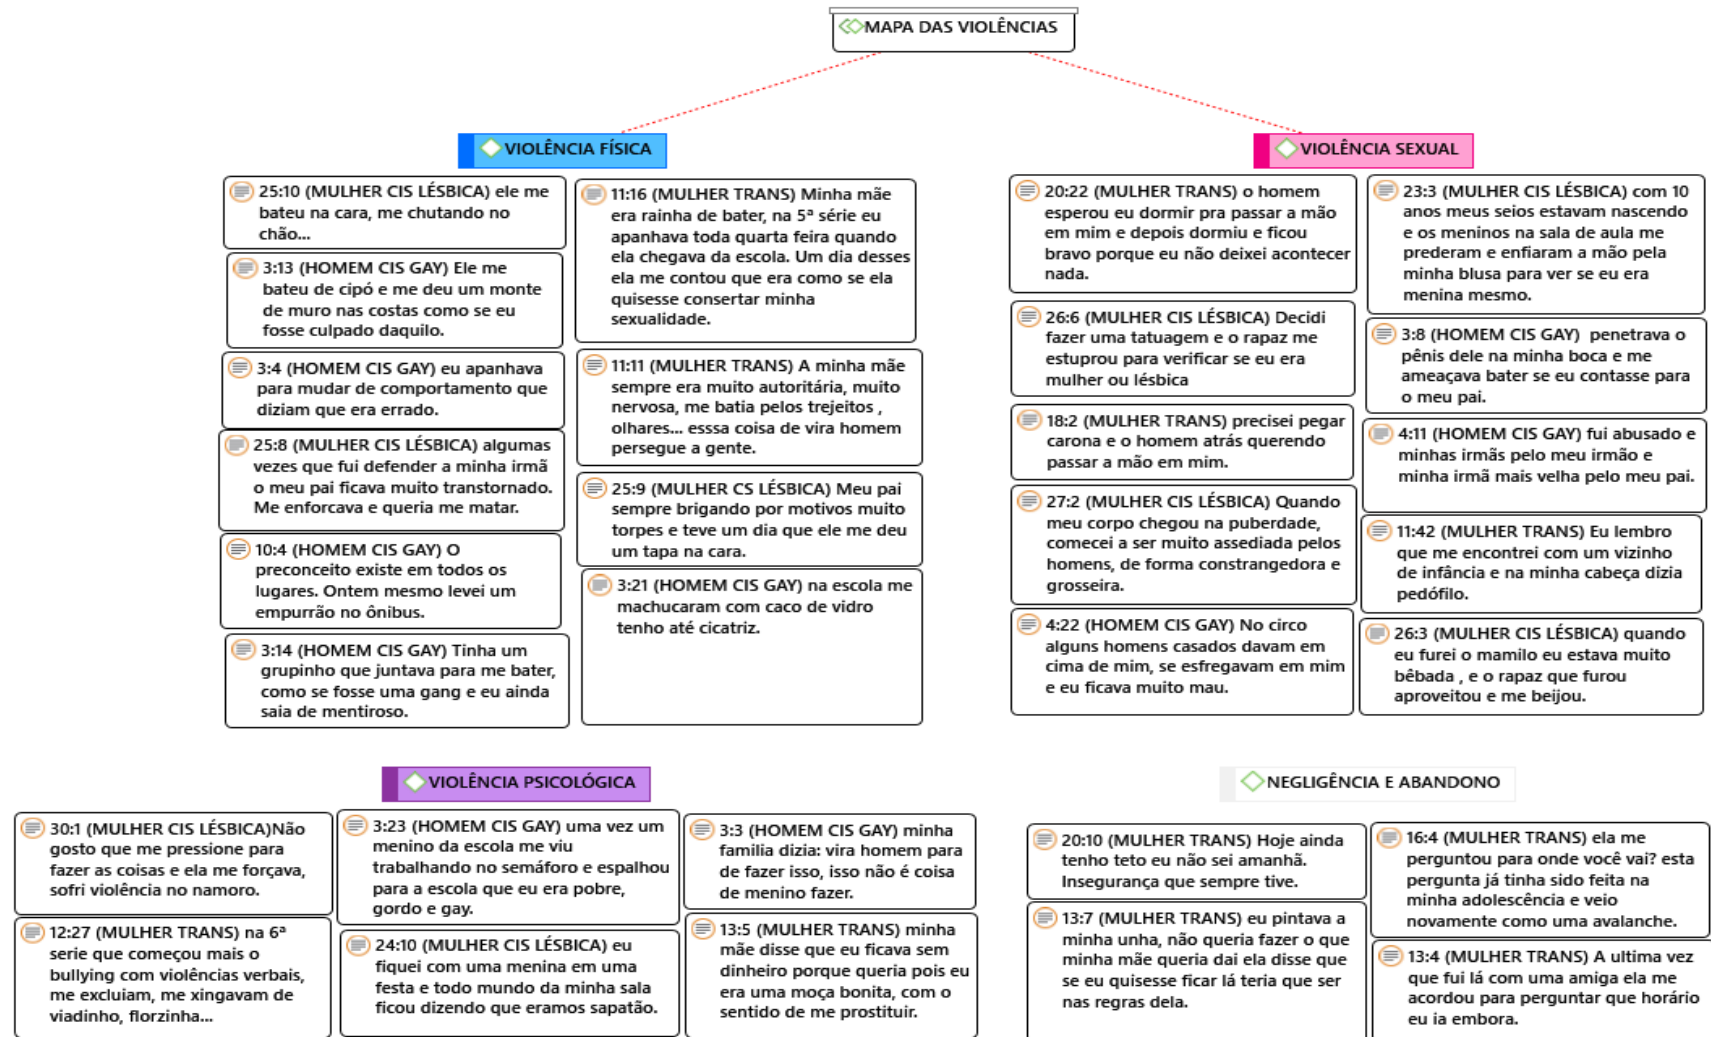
MAPA DAS VIOLÊNCIAS

VIOLÊNCIA FÍSICA

25:10 (MULHER CIS LÉSBICA) ele me bateu na cara, me chutando no chão...

3:13 (HOMEM CIS GAY) Ele me bateu de cipó e me deu um monte de muro nas costas como se eu fosse culpado daquilo.

3:4 (HOMEM CIS GAY) eu apanhava para mudar de comportamento que diziam que era errado.

25:8 (MULHER CIS LÉSBICA) algumas vezes que fui defender a minha irmã o meu pai ficava muito transtornado. Me enforcava e queria me matar.

10:4 (HOMEM CIS GAY) O preconceito existe em todos os lugares. Ontem mesmo levei um empurrão no ônibus.

3:14 (HOMEM CIS GAY) Tinha um grupinho que juntava para me bater, como se fosse uma gang e eu ainda saia de mentiroso.

11:16 (MULHER TRANS) Minha mãe era rainha de bater, na 5ª série eu apanhava toda quarta feira quando ela chegava da escola. Um dia desses ela me contou que era como se ela quisesse consertar minha sexualidade.

11:11 (MULHER TRANS) A minha mãe sempre era muito autoritária, muito nervosa, me batia pelos trejeitos , olhares... esssa coisa de vira homem persegue a gente.

25:9 (MULHER CS LÉSBICA) Meu pai sempre brigando por motivos muito torpes e teve um dia que ele me deu um tapa na cara.

3:21 (HOMEM CIS GAY) na escola me machucaram com caco de vidro tenho até cicatriz.

VIOLÊNCIA SEXUAL

20:22 (MULHER TRANS) o homem esperou eu dormir pra passar a mão em mim e depois dormiu e ficou bravo porque eu não deixei acontecer nada.

26:6 (MULHER CIS LÉSBICA) Decidi fazer uma tatuagem e o rapaz me estuprou para verificar se eu era mulher ou lésbica

18:2 (MULHER TRANS) precisei pegar carona e o homem atrás querendo passar a mão em mim.

27:2 (MULHER CIS LÉSBICA) Quando meu corpo chegou na puberdade, comecei a ser muito assediada pelos homens, de forma constrangedora e grosseira.

4:22 (HOMEM CIS GAY) No circo alguns homens casados davam em cima de mim, se esfregavam em mim e eu ficava muito mau.

23:3 (MULHER CIS LÉSBICA) com 10 anos meus seios estavam nascendo e os meninos na sala de aula me prederam e enfiaram a mão pela minha blusa para ver se eu era menina mesmo.

3:8 (HOMEM CIS GAY) penetrava o pênis dele na minha boca e me ameaçava bater se eu contasse para o meu pai.

4:11 (HOMEM CIS GAY) fui abusado e minhas irmãs pelo meu irmão e minha irmã mais velha pelo meu pai.

11:42 (MULHER TRANS) Eu lembro que me encontrei com um vizinho de infância e na minha cabeça dizia pedófilo.

26:3 (MULHER CIS LÉSBICA) quando eu furei o mamilo eu estava muito bêbada , e o rapaz que furou aproveitou e me beijou.

VIOLÊNCIA PSICOLÓGICA

30:1 (MULHER CIS LÉSBICA)Não gosto que me pressione para fazer as coisas e ela me forçava, sofri violência no namoro.

12:27 (MULHER TRANS) na 6ª serie que começou mais o bullying com violências verbais, me excluiam, me xingavam de viadinho, florzinha...

3:23 (HOMEM CIS GAY) uma vez um menino da escola me viu trabalhando no semáforo e espalhou para a escola que eu era pobre, gordo e gay.

24:10 (MULHER CIS LÉSBICA) eu fiquei com uma menina em uma festa e todo mundo da minha sala ficou dizendo que eramos sapatão.

3:3 (HOMEM CIS GAY) minha familia dizia: vira homem para de fazer isso, isso não é coisa de menino fazer.

13:5 (MULHER TRANS) minha mãe disse que eu ficava sem dinheiro porque queria pois eu era uma moça bonita, com o sentido de me prostituir.

NEGLIGÊNCIA E ABANDONO

20:10 (MULHER TRANS) Hoje ainda tenho teto eu não sei amanhã. Insegurança que sempre tive.

13:7 (MULHER TRANS) eu pintava a minha unha, não queria fazer o que minha mãe queria dai ela disse que se eu quisesse ficar lá teria que ser nas regras dela.

16:4 (MULHER TRANS) ela me perguntou para onde você vai? esta pergunta já tinha sido feita na minha adolescência e veio novamente como uma avalanche.

13:4 (MULHER TRANS) A ultima vez que fui lá com uma amiga ela me acordou para perguntar que horário eu ia embora.